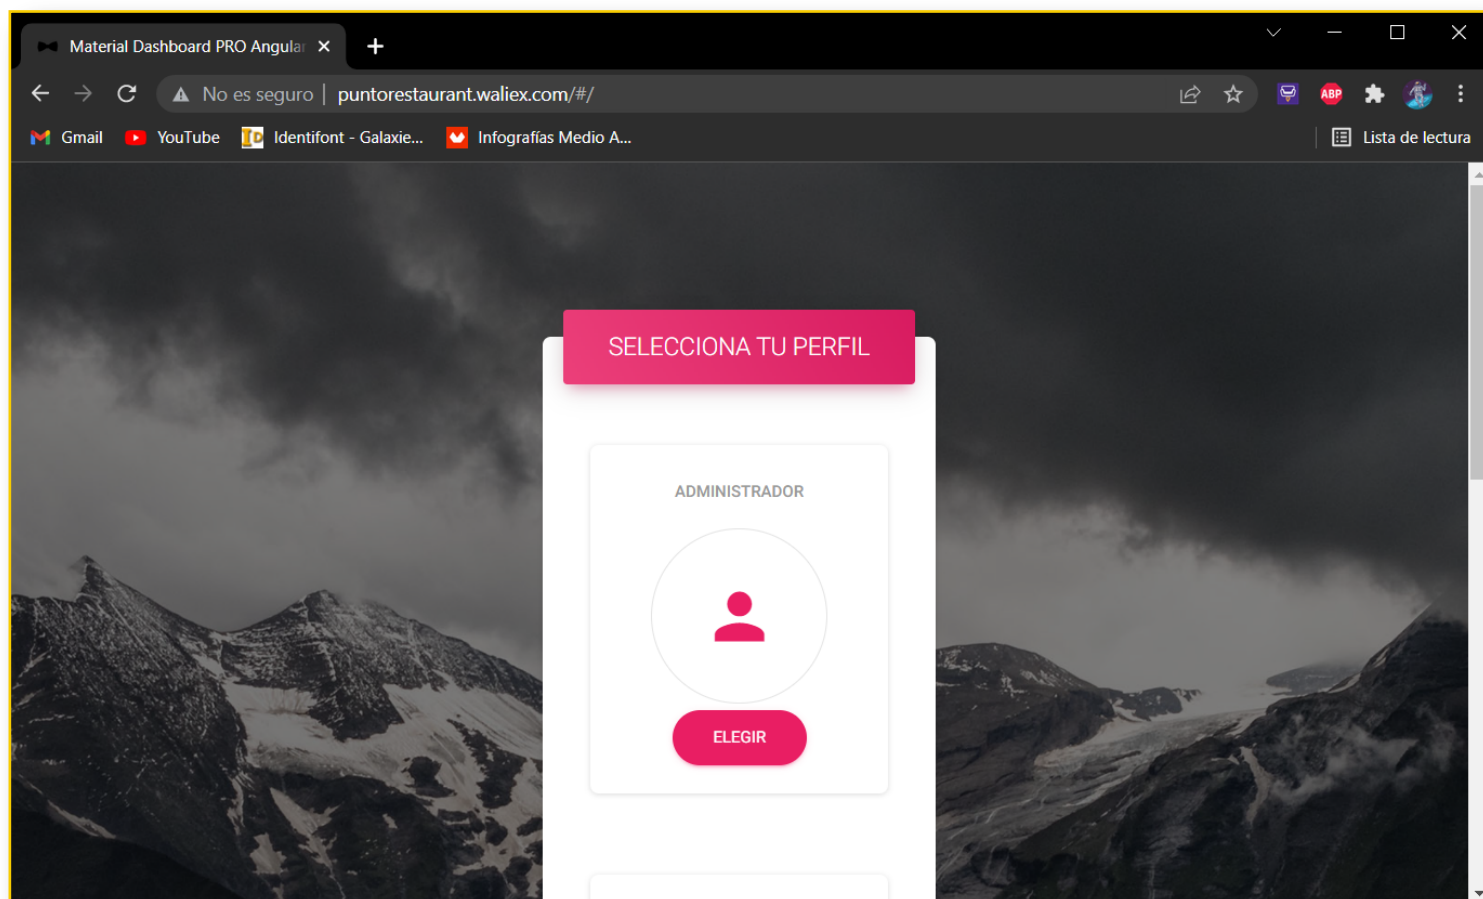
Material Dashboard PRO Angular

No es seguro | puntorestaurant.waliex.com/#/

Gmail YouTube Identifont - Galaxie... Infografías Medio A... Lista de lectura

SELECCIONA TU PERFIL

ADMINISTRADOR

ELEGIR